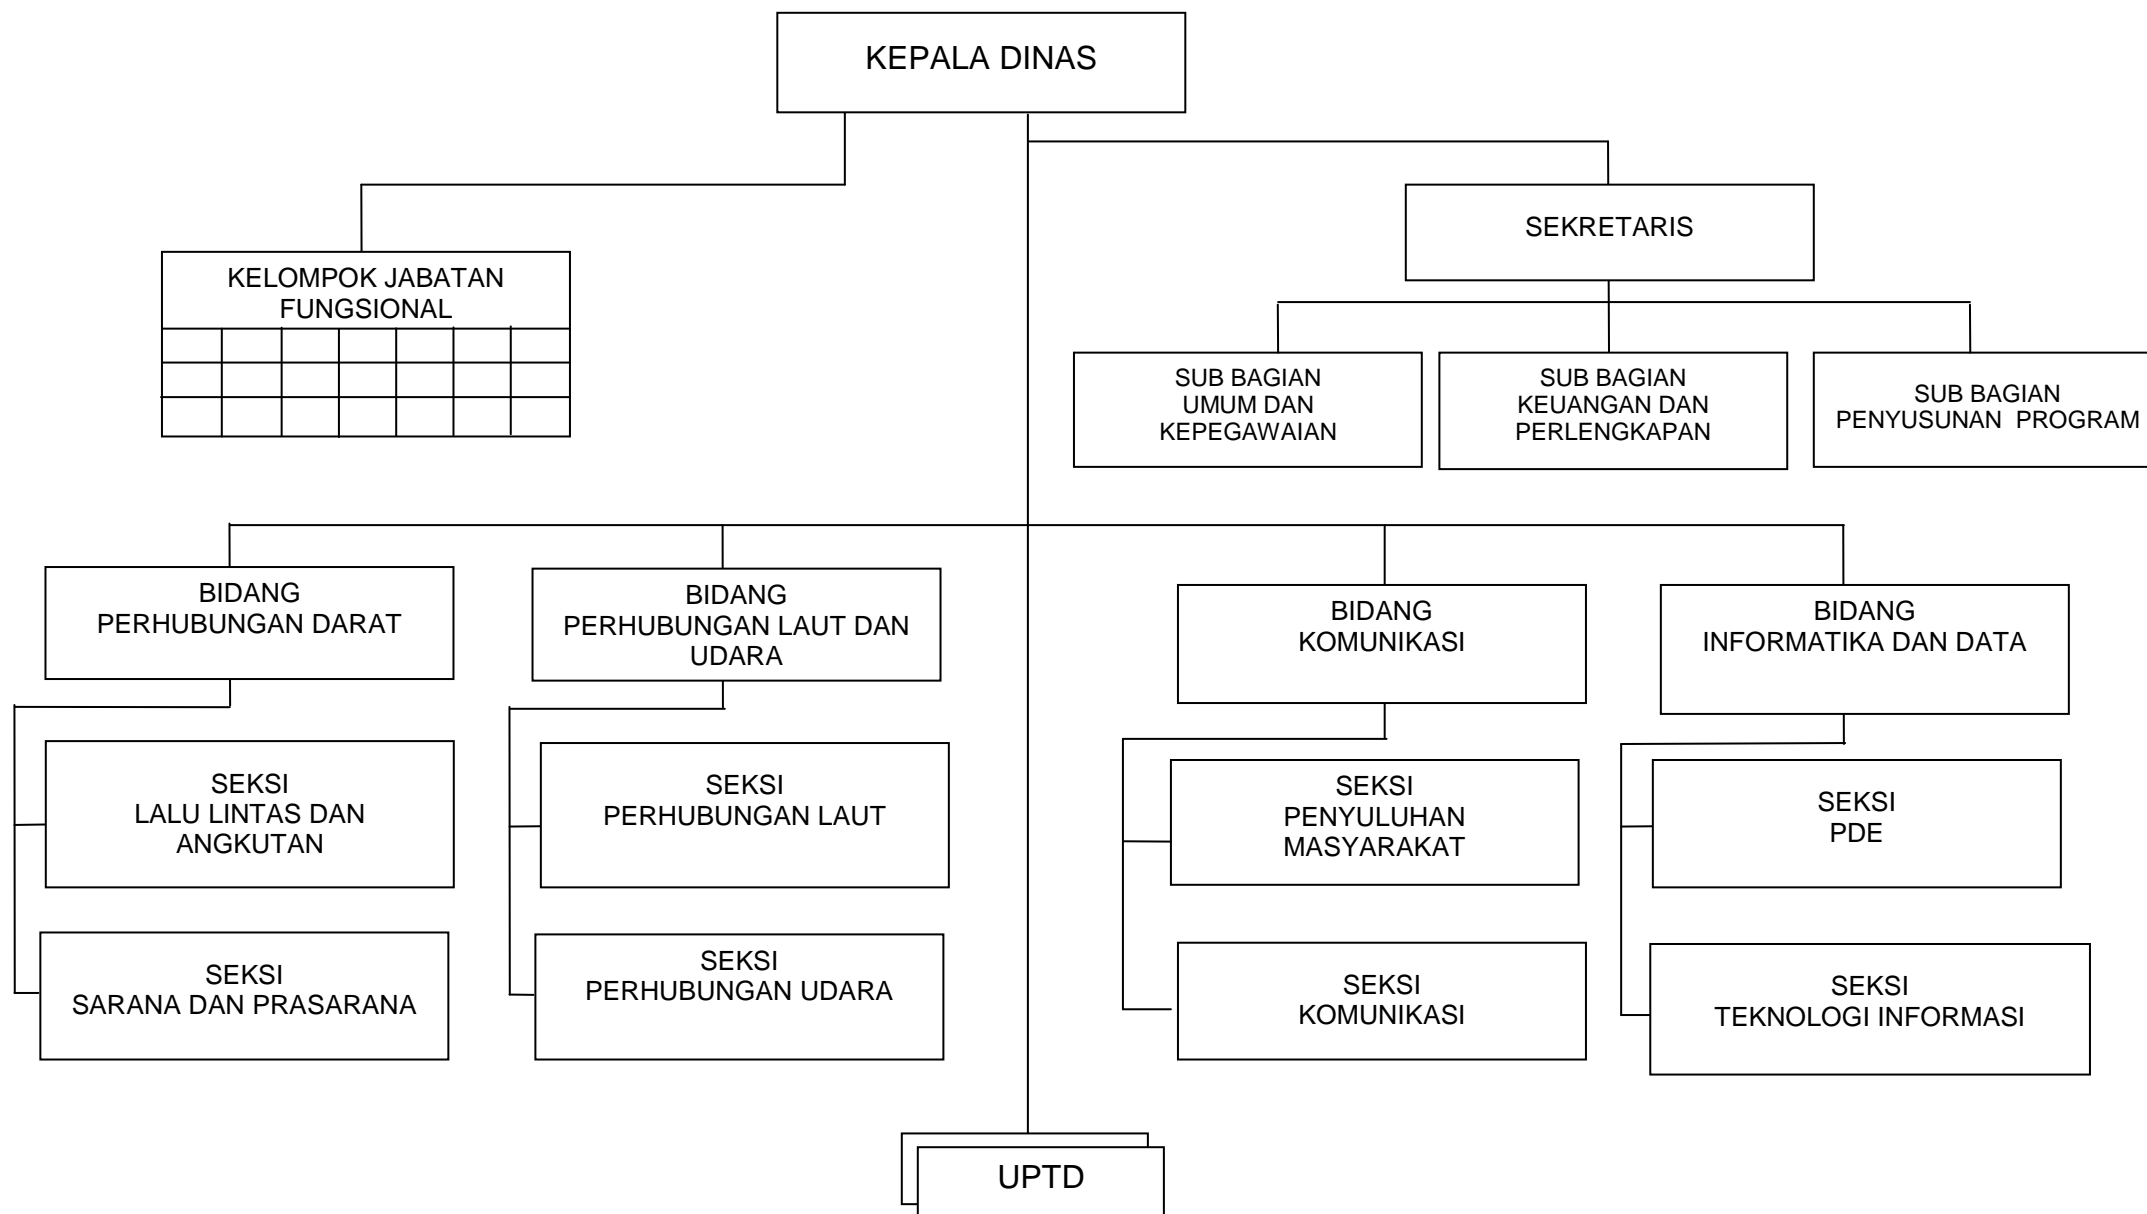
KEPALA DINAS

KELOMPOK JABATAN FUNGSIONAL

SEKRETARIS

SUB BAGIAN UMUM DAN KEPEGAWAIAN

SUB BAGIAN KEUANGAN DAN PERLENGKAPAN

SUB BAGIAN PENYUSUNAN PROGRAM

BIDANG PERHUBUNGAN DARAT

SEKSI LALU LINTAS DAN ANGKUTAN

SEKSI SARANA DAN PRASARANA

BIDANG PERHUBUNGAN LAUT DAN UDARA

SEKSI PERHUBUNGAN LAUT

SEKSI PERHUBUNGAN UDARA

BIDANG KOMUNIKASI

SEKSI PENYULUHAN MASYARAKAT

SEKSI KOMUNIKASI

BIDANG INFORMATIKA DAN DATA

SEKSI PDE

SEKSI TEKNOLOGI INFORMASI

UPTD